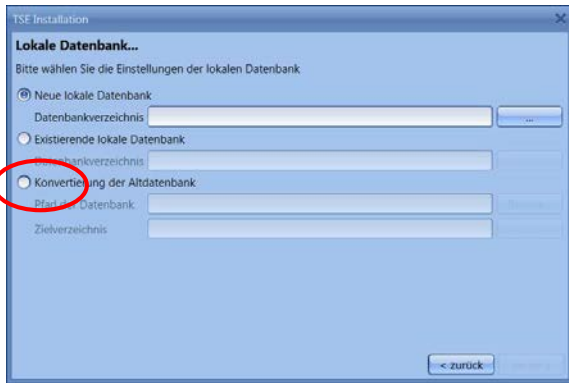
TSE Installation

Lokale Datenbank...

Bitte wählen Sie die Einstellungen der lokalen Datenbank

Neue lokale Datenbank

Datenbankverzeichnis ...

Existierende lokale Datenbank

Datenbankverzeichnis

Konvertierung der Altdatenbank

Pfad der Datenbank

Zielverzeichnis

< zurück